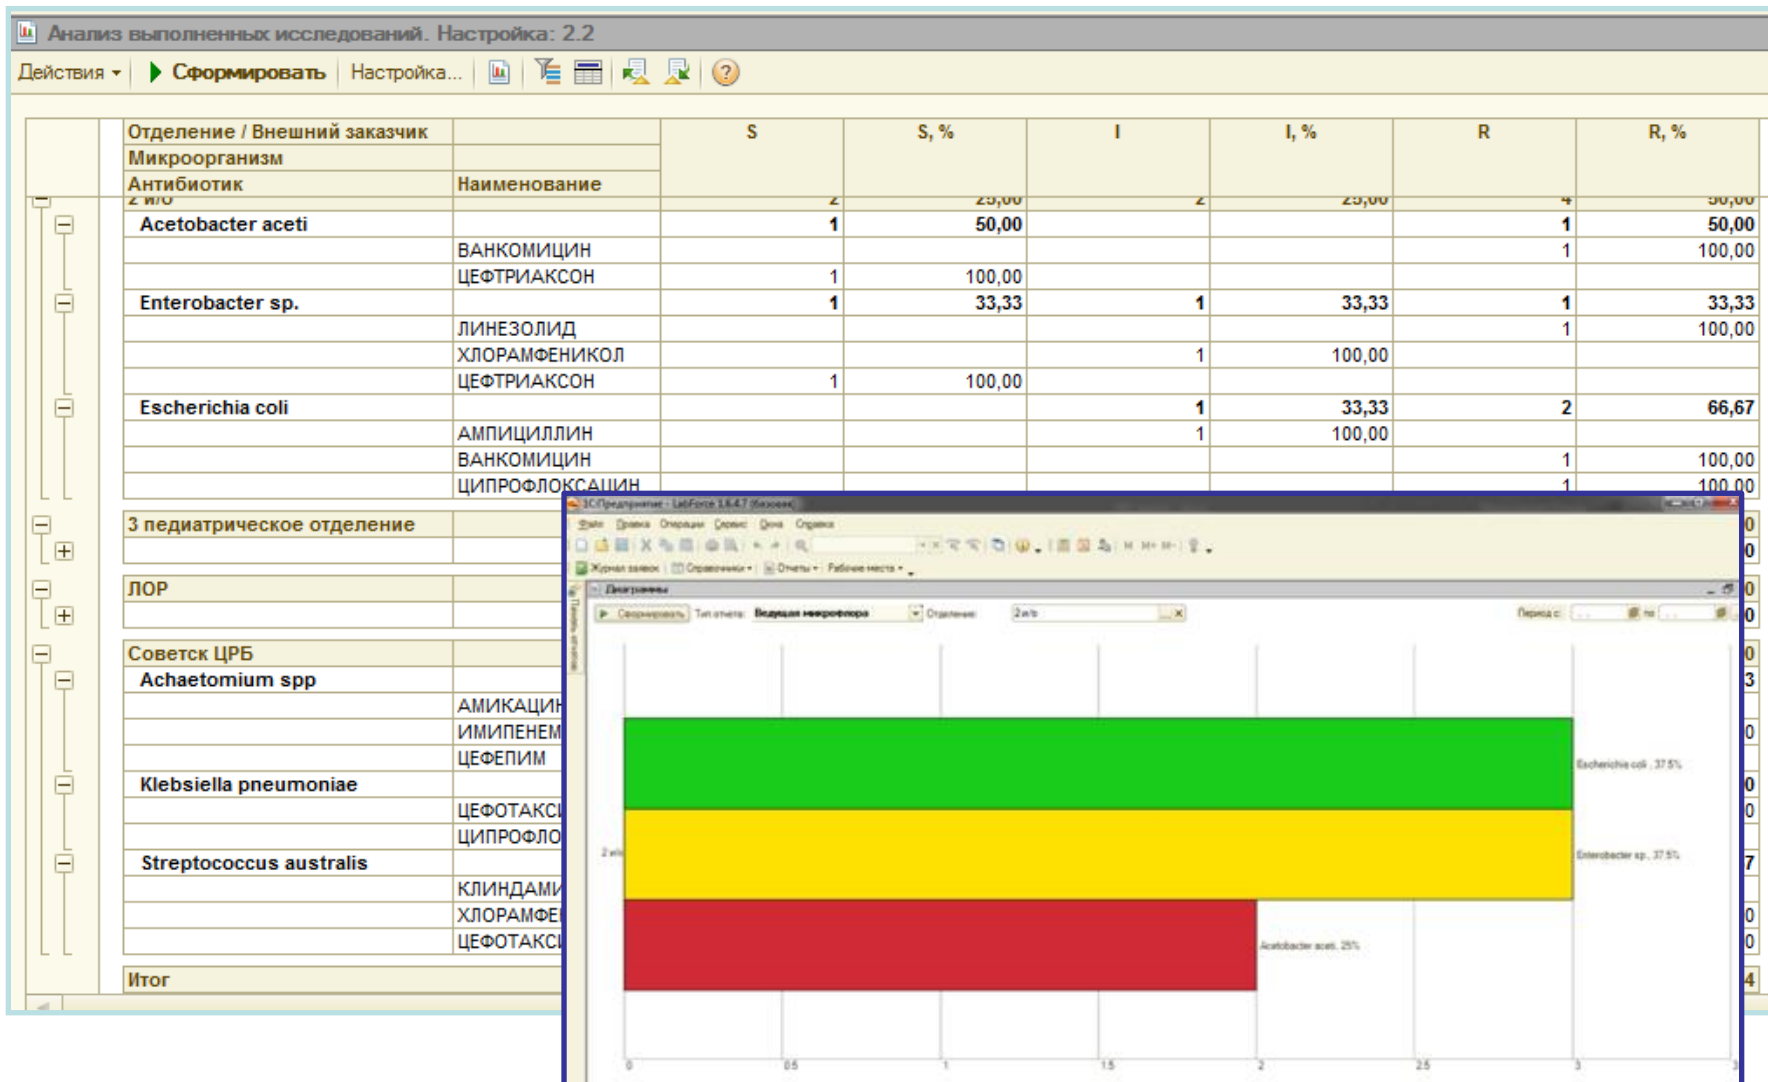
Анализ выполненных исследований. Настройка: 2.2

Действия ▾ Сформировать Настройка...

| Отделение / Внешний заказчик | | S | S, % | I | I, % | R | R, % |
|---|---|---|---|---|---|---|---|
| Микроорганизм | | | | | | | |
| Антибиотик | Наименование | | | | | | |
| 2 и/о | | 2 | 25,00 | 2 | 25,00 | 4 | 50,00 |
| Acetobacter aceti | | 1 | 50,00 | | | 1 | 50,00 |
| | ВАНКОМИЦИН | | | | | 1 | 100,00 |
| | ЦЕФТРИАКСОН | 1 | 100,00 | | | | |
| Enterobacter sp. | | 1 | 33,33 | 1 | 33,33 | 1 | 33,33 |
| | ЛИНЕЗОЛИД | | | | | 1 | 100,00 |
| | ХЛОРАМФЕНИКОЛ | | | 1 | 100,00 | | |
| | ЦЕФТРИАКСОН | 1 | 100,00 | | | | |
| Escherichia coli | | | | 1 | 33,33 | 2 | 66,67 |
| | АМПИЦИЛЛИН | | | 1 | 100,00 | | |
| | ВАНКОМИЦИН | | | | | 1 | 100,00 |
| | ЦИПРОФЛОКСАЦИН | | | | | 1 | 100,00 |
| 3 педиатрическое отделение | | | | | | | 0 |
| | | | | | | | 0 |
| ЛОР | | | | | | | 0 |
| | | | | | | | 0 |
| Советск ЦРБ | | | | | | | 0 |
| Achaetomium spp | | | | | | | 3 |
| | АМИКАЦИН | | | | | | 0 |
| | ИМИПЕНЕМ | | | | | | |
| | ЦЕФЕПИМ | | | | | | |
| Klebsiella pneumoniae | | | | | | | 0 |
| | ЦЕФОТАКСІ | | | | | | 0 |
| | ЦИПРОФЛО | | | | | | |
| Streptococcus australis | | | | | | | 7 |
| | КЛИНДАМИ | | | | | | |
| | ХЛОРАМФЕ | | | | | | 0 |
| | ЦЕФОТАКСІ | | | | | | 0 |
| Итог | | | | | | | 4 |

1С:Предприятие - LabForce 1.6.4.7 (базовая)
Файл Правка Операции Сервис Окна Справка
Журнал заявок Справочники ▾ Отчеты ▾ Рабочие места ▾
Диаграммы
Сформировать Тип отчета: Ведущая микрофлора Отделение: 2 и/о Период с: по:
Escherichia coli, 37.5%
2 и/о
Enterobacter sp., 37.5%
Acetobacter aceti, 25%
0 0.5 1 1.5 2 2.5 3